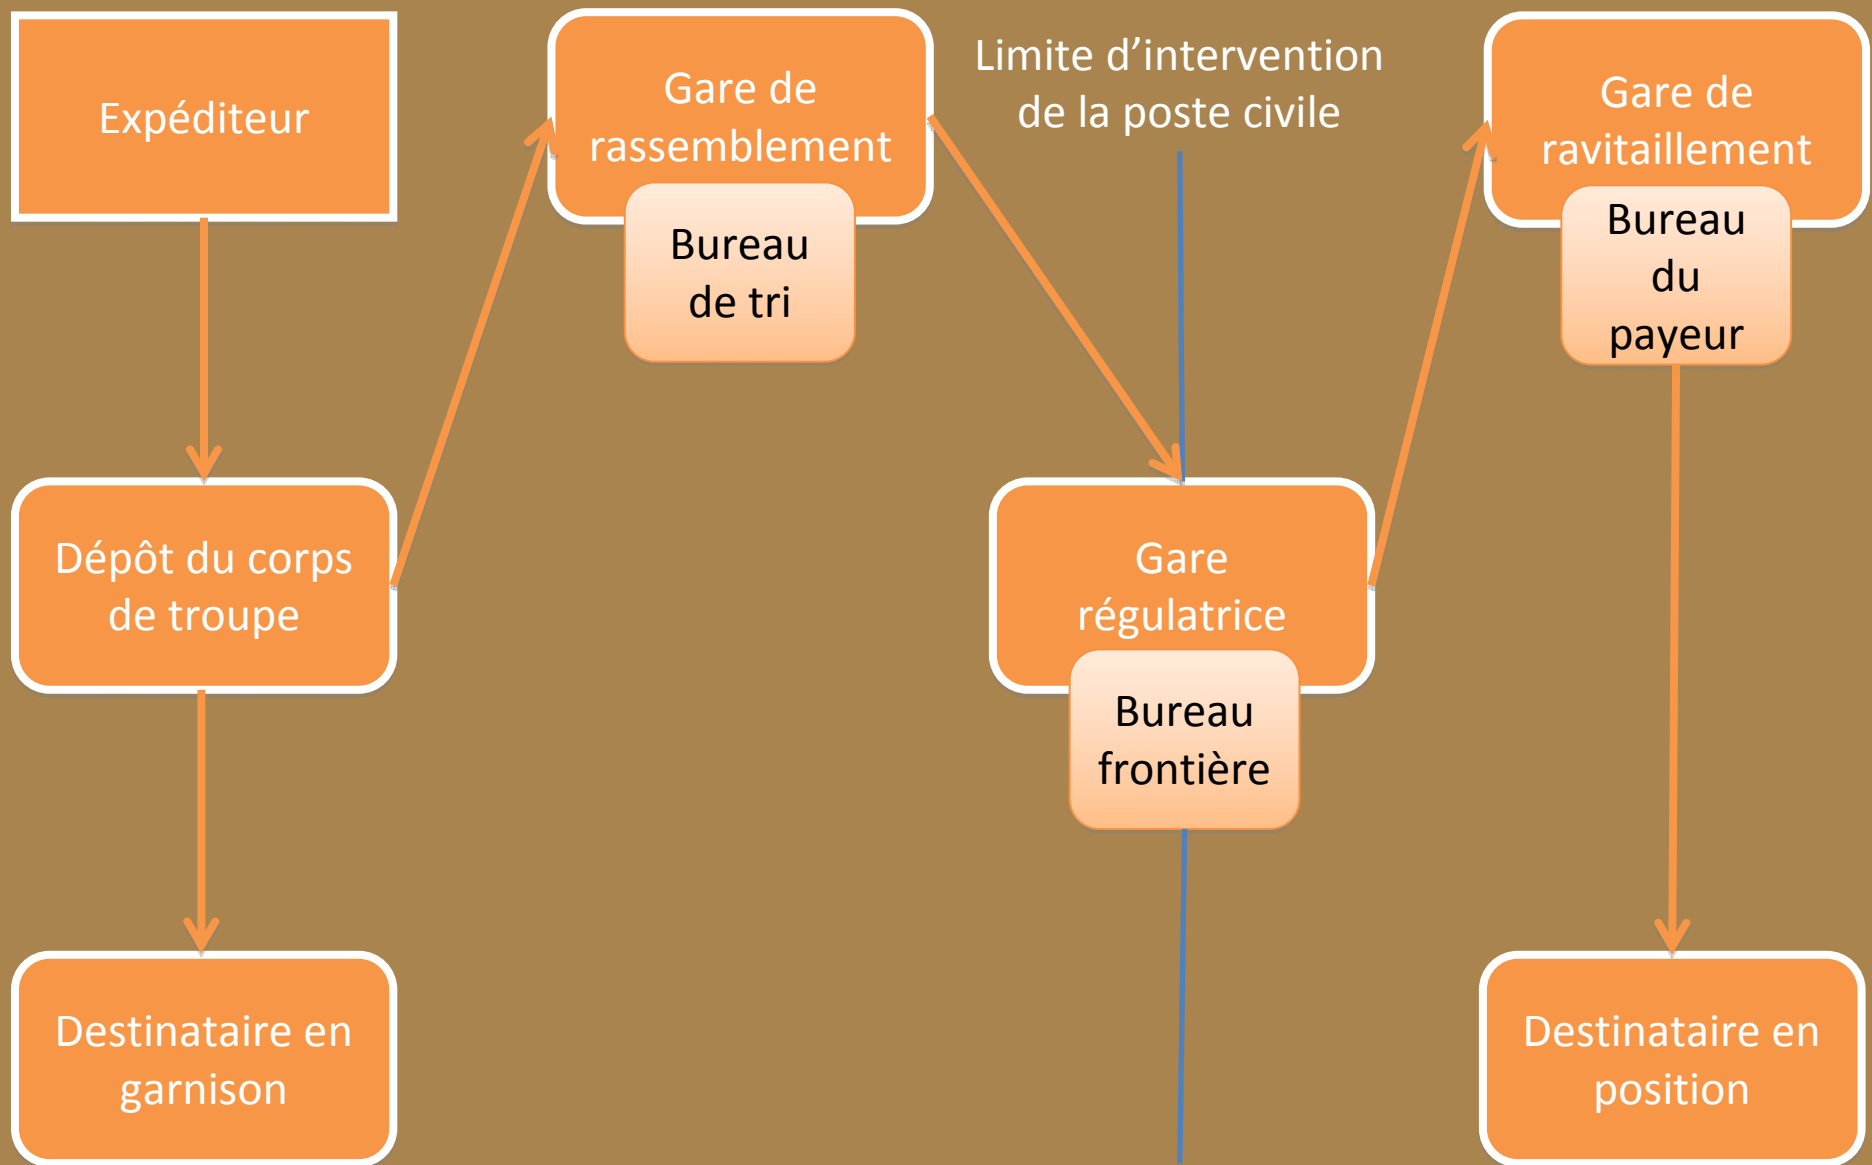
Expéditeur

Dépôt du corps de troupe

Destinataire en garnison

Gare de rassemblement

Bureau de tri

Limite d’intervention de la poste civile

Gare régulatrice

Bureau frontière

Gare de ravitaillement

Bureau du payeur

Destinataire en position